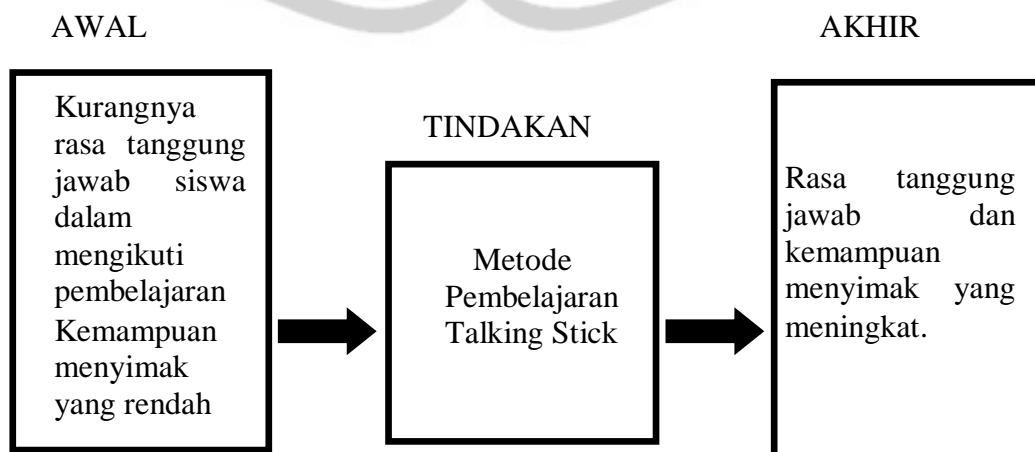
AWAL

Kurangnya rasa tanggung jawab siswa dalam mengikuti pembelajaran Kemampuan menyimak yang rendah

TINDAKAN

Metode Pembelajaran Talking Stick

AKHIR

Rasa tanggung jawab dan kemampuan menyimak yang meningkat.